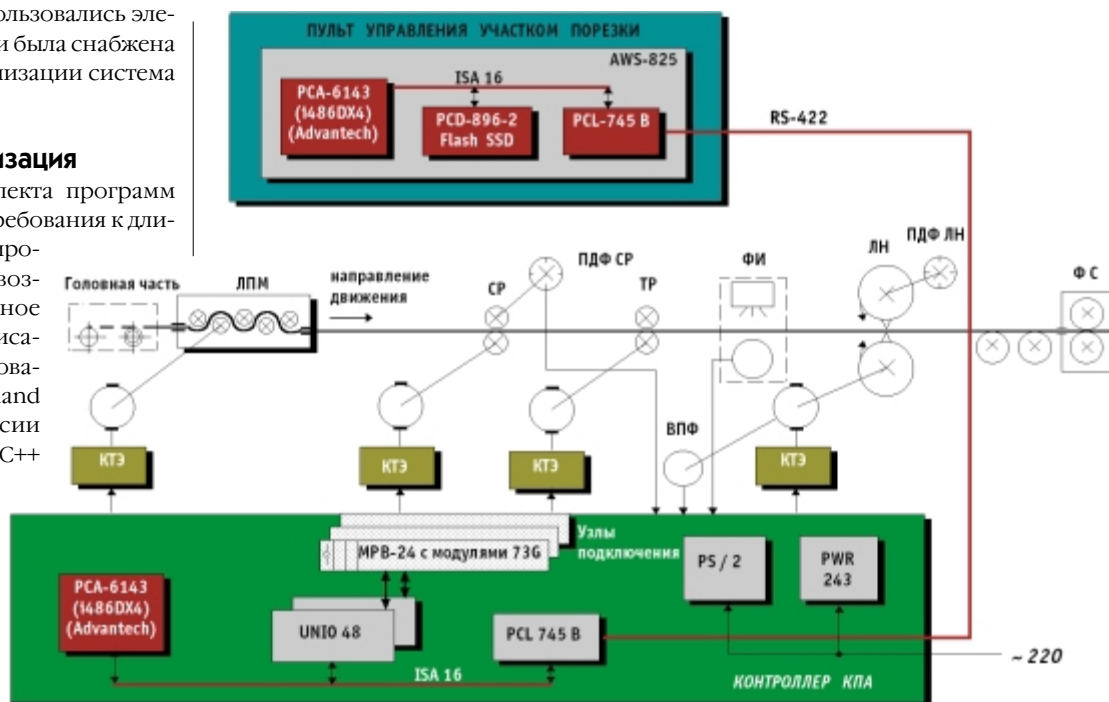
ользовались эле-
и была снабжена
изации система

изация
екта программ
ребования к дли-
иро-
воз-
ное
иса-
ова-
and
сии
C++

ПУЛЬТ УПРАВЛЕНИЯ УЧАСТКОМ ПОРЕЗКИ

AWS-825

ISA 16

PCA-6143 (i486DX4) (Advantech)

PCD-896-2 Flash SSD

PCL-745 B

RS-422

Головная часть

ЛПМ

направление движения

СР

ПДФ СР

ТР

ФИ

ЛН

ПДФ ЛН

Ф С

ВПФ

КТЭ

КТЭ

КТЭ

КТЭ

Узлы подключения

MPB-24 с модулями 73G

PS / 2

PWR 243

PCA-6143 (i486DX4) (Advantech)

UNIO 48

PCL 745 B

~ 220

ISA 16

КОНТРОЛЛЕР КПА